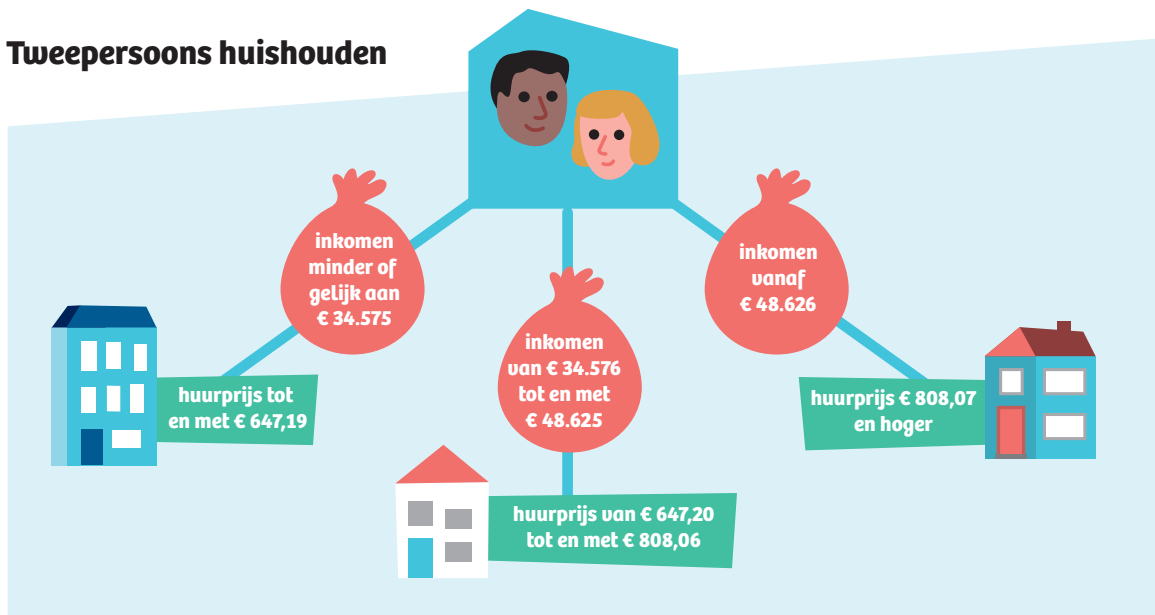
Tweepersoons huishouden

inkomen minder of gelijk aan € 34.575

huurprijs tot en met € 647,19

inkomen van € 34.576 tot en met € 48.625

huurprijs van € 647,20 tot en met € 808,06

inkomen vanaf € 48.626

huurprijs € 808,07 en hoger